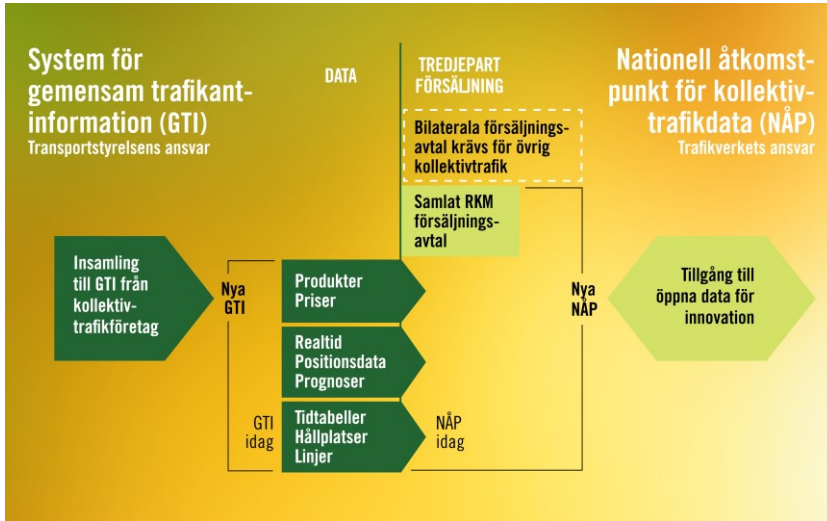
System för gemensam trafikantinformation (GTI)
Transportstyrelsens ansvar

DATA

TREDJEPART FÖRSÄLJNING

Nationell åtkomstpunkt för kollektivtrafikdata (NÅP)
Trafikverkets ansvar

Bilaterala försäljningsavtal krävs för övrig kollektivtrafik

Samlat RKM försäljningsavtal

Insamling till GTI från kollektivtrafikföretag

Nya GTI

Produkter
Priser

Realtid
Positionsdata
Prognoser

GTI idag

Tidtabeller
Hållplatser
Linjer

NÅP idag

Nya NÅP

Tillgång till öppna data för innovation